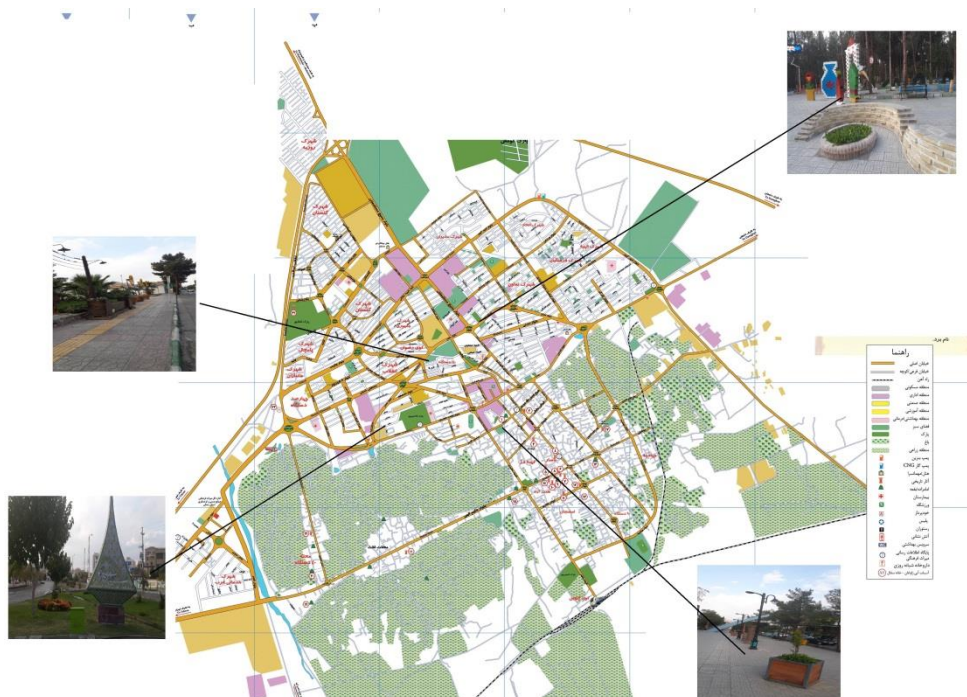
راهنما
خیابان اصلی
خیابان فرعی/کوچه
راه آهن
منطقه مسکونی
منطقه اداری
منطقه صنعتی
منطقه آموزشی
منطقه بهداشتی درمانی
فضای سبز
پارک
باغ
منطقه زراعی
پمپ بنزین
پمپ گاز CNG
هتل/مهمانسرا
آثار تاریخی
امامزاده
بیمارستان
درمانگاه
مسجد
آتش نشانی